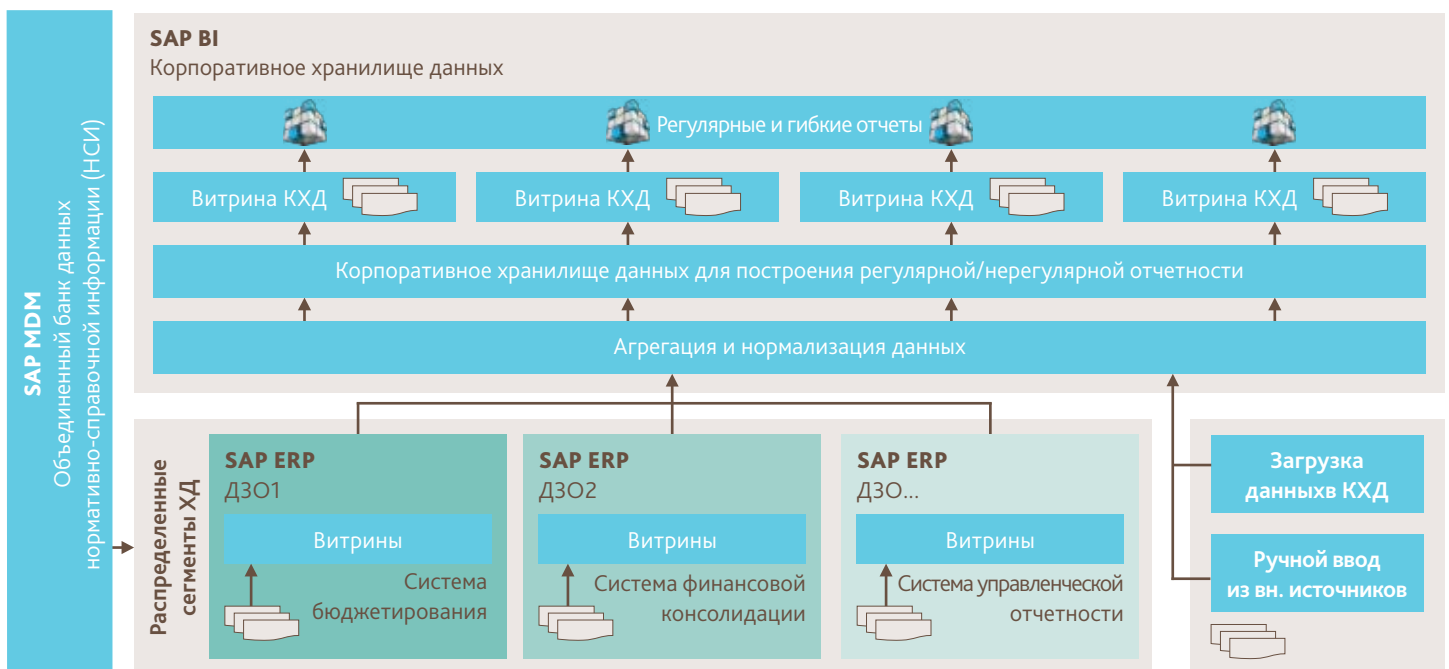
SAP MDM
Объединенный банк данных нормативно-справочной информации (НСИ)

SAP BI
Корпоративное хранилище данных

Регулярные и гибкие отчеты

Витрина КХД

Витрина КХД

Витрина КХД

Витрина КХД

Корпоративное хранилище данных для построения регулярной/нерегулярной отчетности

Агрегация и нормализация данных

Распределенные сегменты ХД

SAP ERP
ДЗО1
Витрины
Система бюджетирования

SAP ERP
ДЗО2
Витрины
Система финансовой консолидации

SAP ERP
ДЗО...
Витрины
Система управленческой отчетности

Загрузка данныхв КХД

Ручной ввод из вн. источников